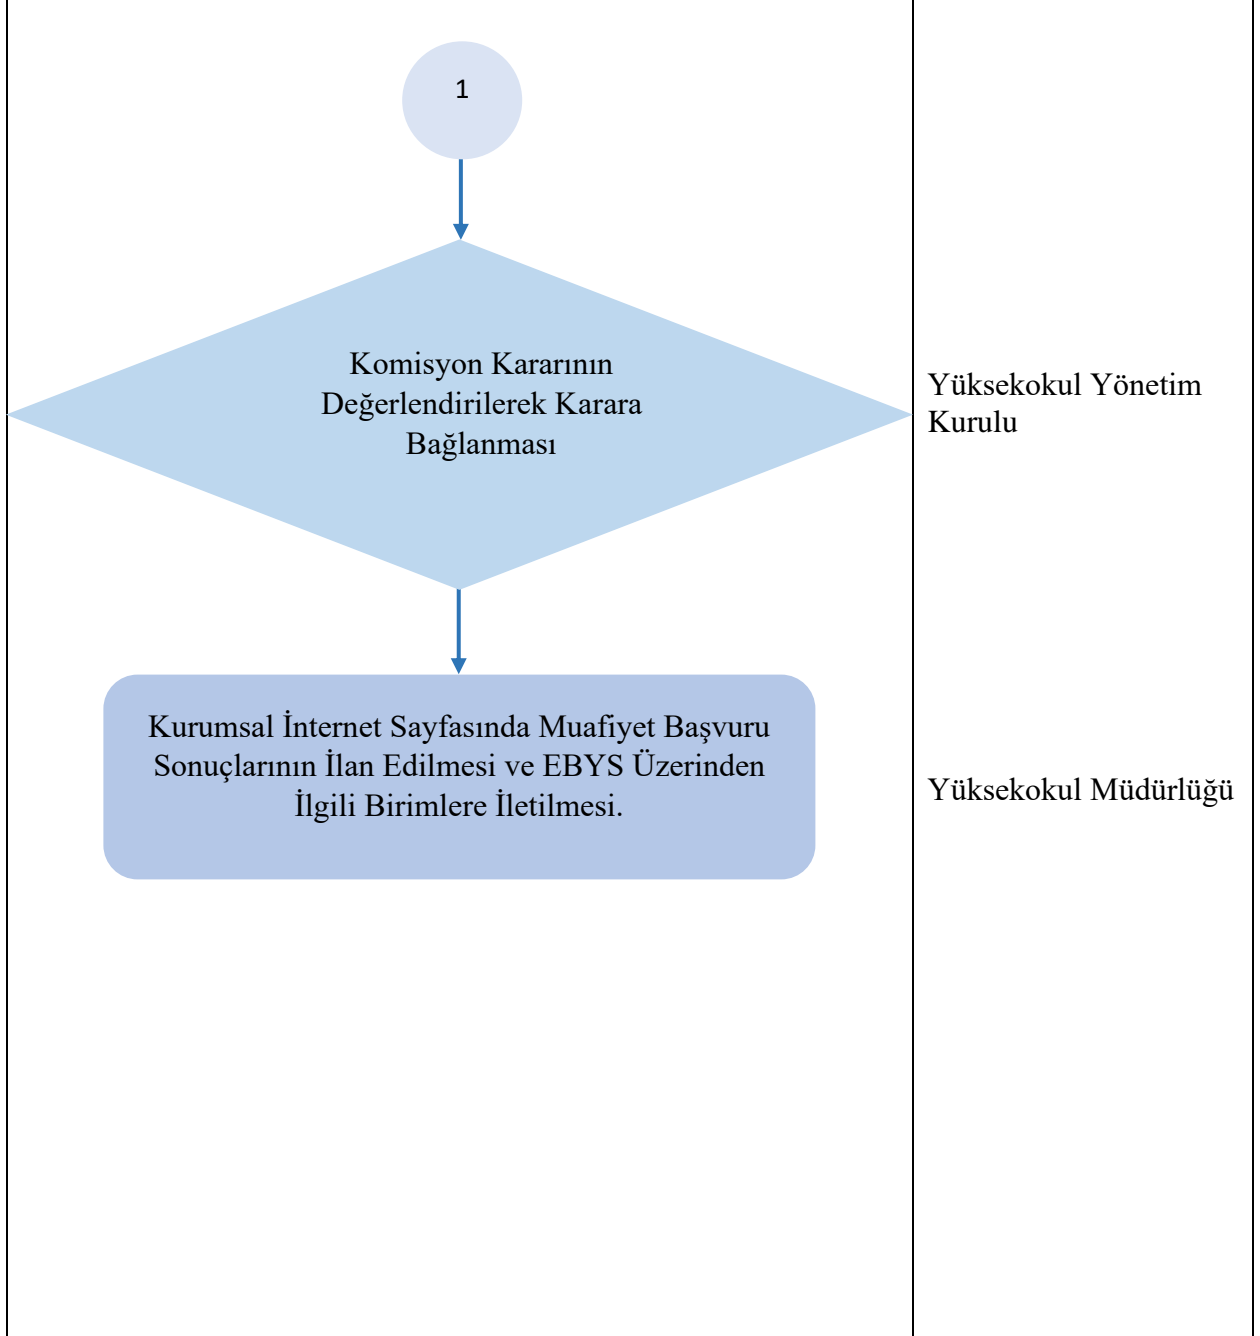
1

Komisyon Kararının Değerlendirilerek Karara Bağlanması

Yüksekokul Yönetim Kurulu

Kurumsal İnternet Sayfasında Muafiyet Başvuru Sonuçlarının İlan Edilmesi ve EBYS Üzerinden İlgili Birimlere İletilmesi.

Yüksekokul Müdürlüğü